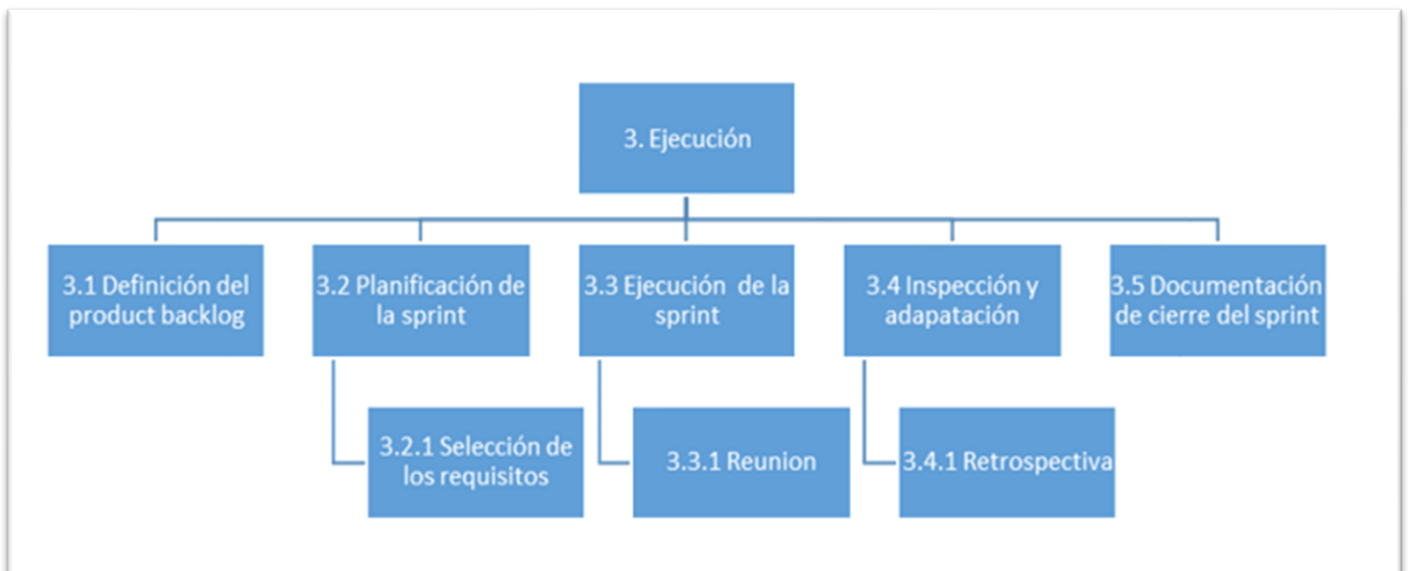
3. Ejecución

3.1 Definición del product backlog

3.2 Planificación de la sprint

3.2.1 Selección de los requisitos

3.3 Ejecución de la sprint

3.3.1 Reunion

3.4 Inspección y adapatación

3.4.1 Retrospectiva

3.5 Documentación de cierre del sprint